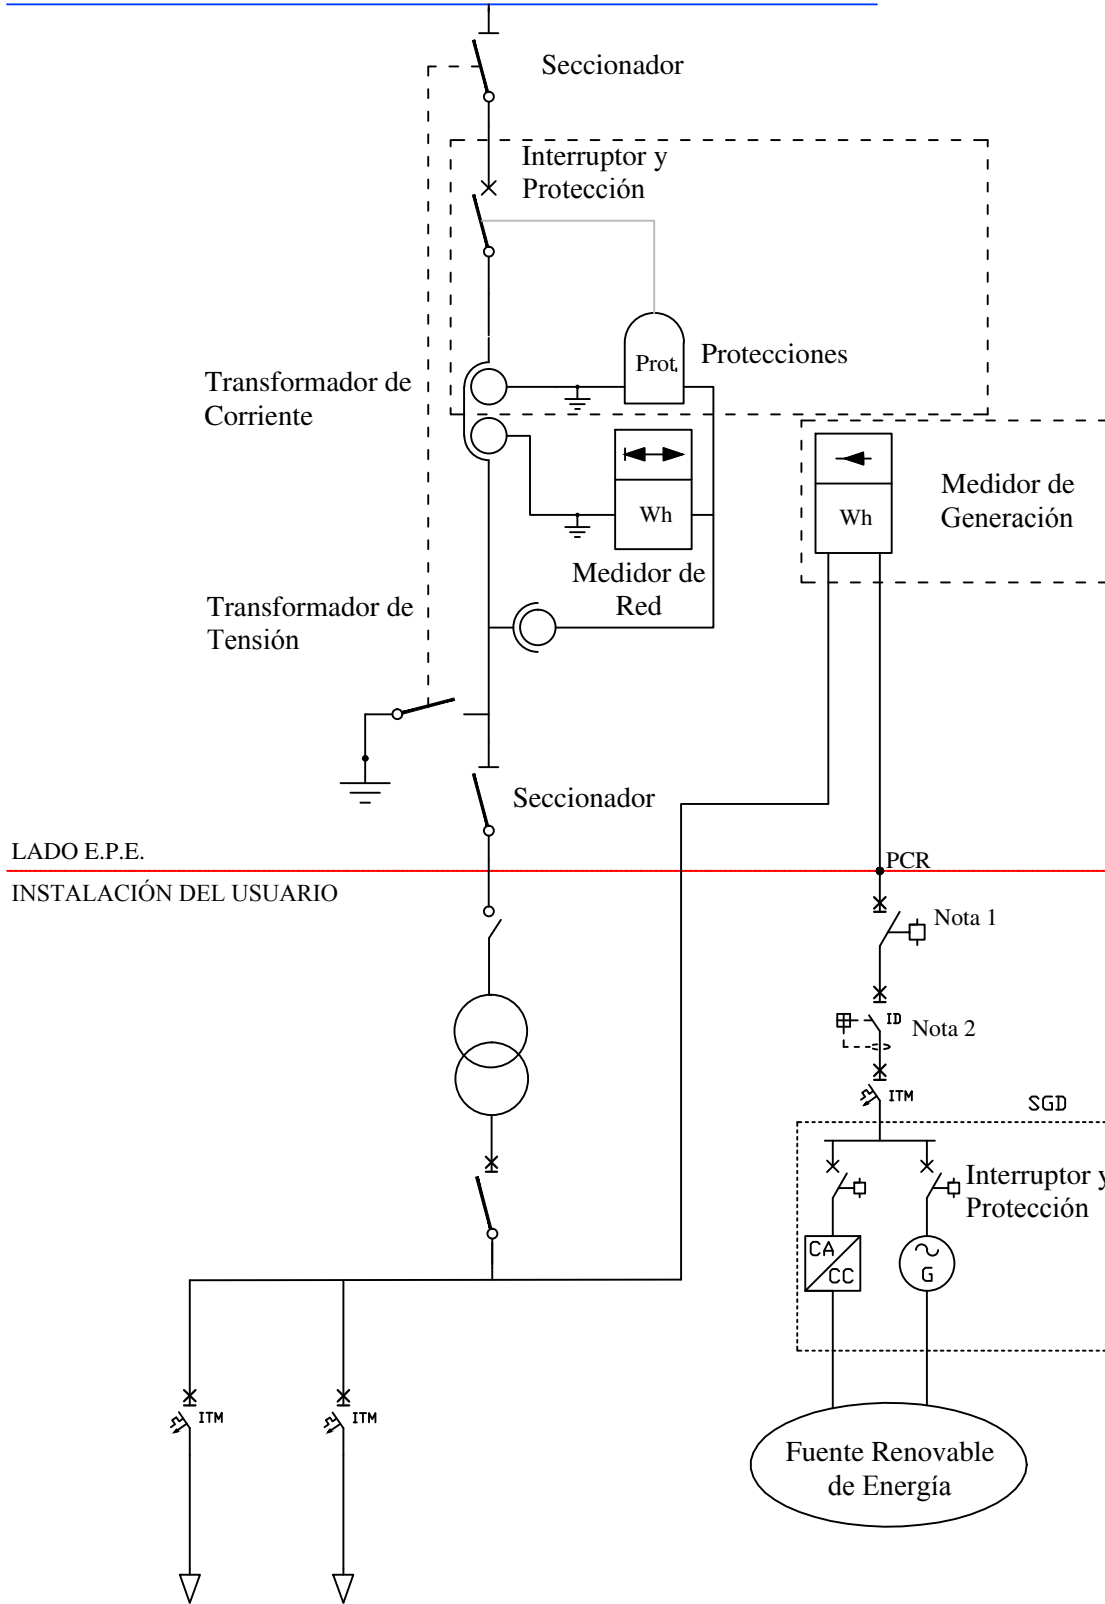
Seccionador

Interruptor y Protección

Prot.

Protecciones

Transformador de Corriente

Wh

Wh

Medidor de Generación

Medidor de Red

Transformador de Tensión

Seccionador

LADO E.P.E.

PCR

INSTALACIÓN DEL USUARIO

Nota 1

ID

Nota 2

ITM

SGD

Interruptor y Protección

CA CC

G

ITM

ITM

Fuente Renovable de Energía